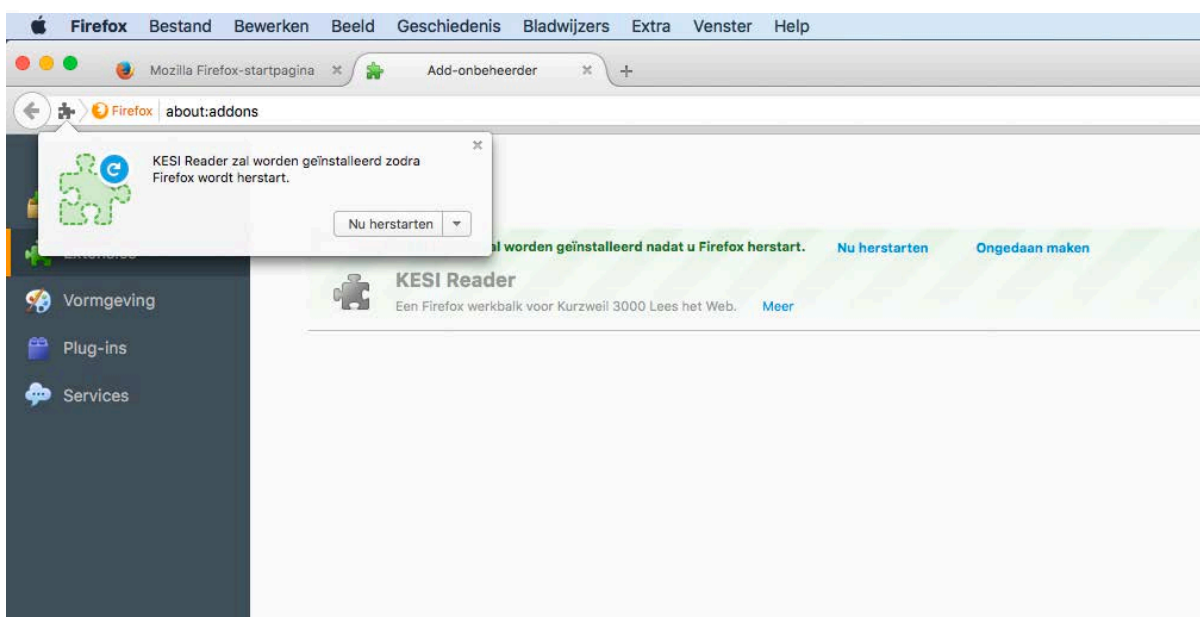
Firefox Bestand Bewerken Beeld Geschiedenis Bladwijzers Extra Venster Help

Mozilla Firefox-startpagina ×
Add-onbeheerder ×
+

Firefox about:addons

KESI Reader zal worden geïnstalleerd zodra Firefox wordt herstart.
×
Nu herstarten

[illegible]al worden geïnstalleerd nadat u Firefox herstart. Nu herstarten Ongedaan maken

KESI Reader
Een Firefox werkbalk voor Kurzweil 3000 Lees het Web. Meer

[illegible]
Vormgeving
Plug-ins
Services